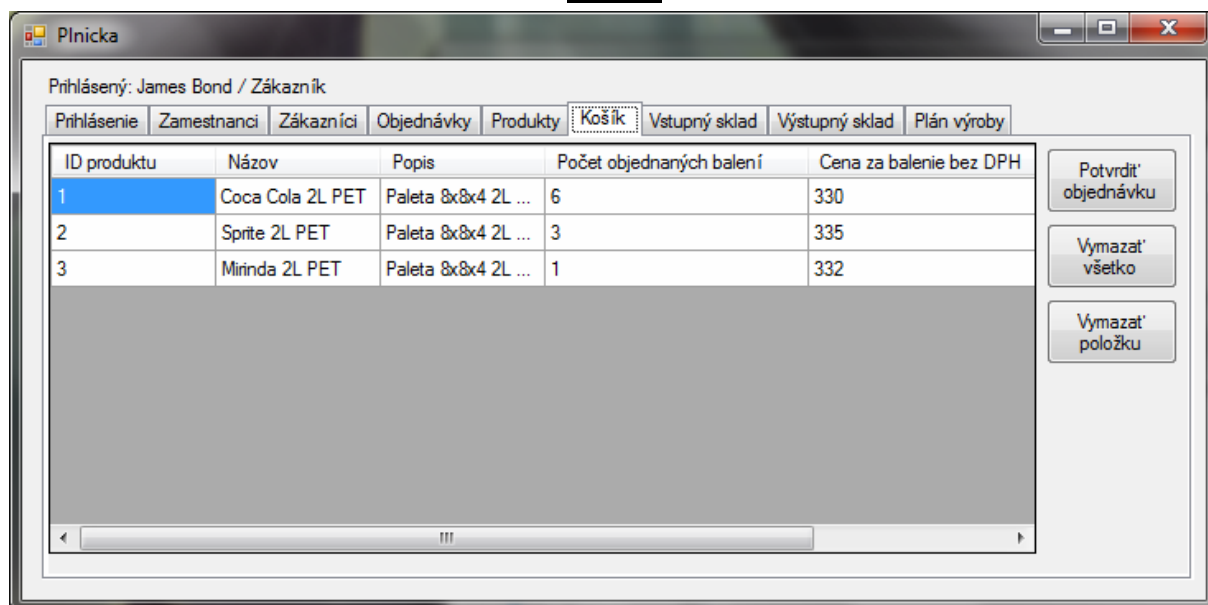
Plnicka

Prihlásený: James Bond / Zákazník

Prihlásenie | Zamestnanci | Zákazníci | Objednávky | Produkty | Košík | Vstupný sklad | Výstupný sklad | Plán výroby

| ID produktu | Názov | Popis | Počet objednaných balení | Cena za balenie bez DPH |
|---|---|---|---|---|
| 1 | Coca Cola 2L PET | Paleta 8x8x4 2L ... | 6 | 330 |
| 2 | Sprite 2L PET | Paleta 8x8x4 2L ... | 3 | 335 |
| 3 | Mirinda 2L PET | Paleta 8x8x4 2L ... | 1 | 332 |

Potvrdiť objednávku

Vymazať všetko

Vymazať položku